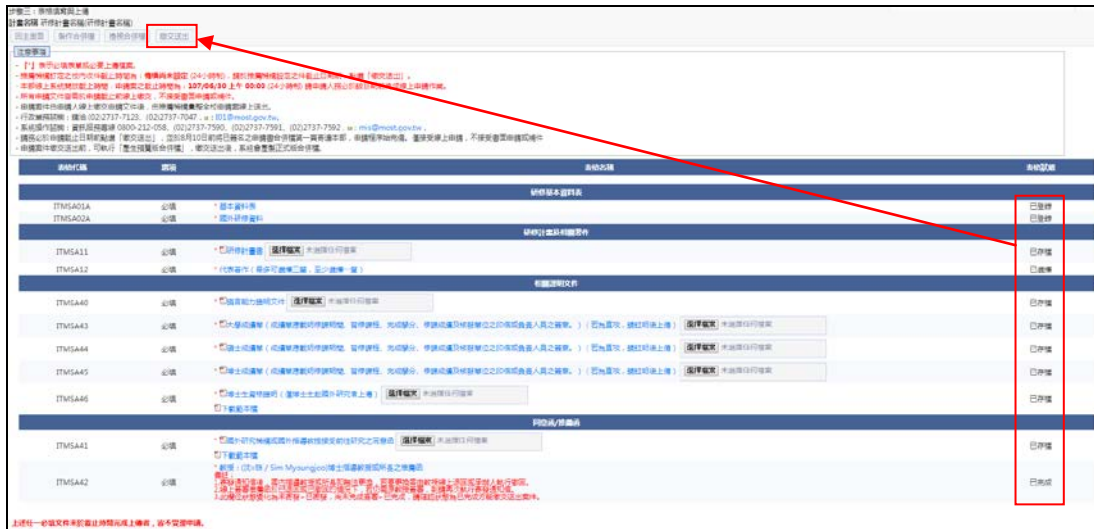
步驟三：表格填寫與上傳
計畫名稱 研修計畫名稱(研修計畫名稱)

回主畫面 | 製作合併檔 | 檢視合併檔 | 繳交送出

注意事項
- 「*」表示必填表單或必要上傳檔案。
- 上傳檔案請在您所在時區截止時間前：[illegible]（24小時制），請於規定時間內完成上傳，點選「繳交送出」。
- 本部線上系統開放截止時間：107/06/30 上午 00:00（24小時制）請申請人務必於截止時間前完成上傳作業。
- 所有申請文件皆需於申請截止前線上繳交，不接受書面申請或補件。
- 申請案件申請人線上繳交申請文件後，由學校端彙整後統一申請案線上送出。
- 行政業務諮詢：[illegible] (02)2737-7123、(02)2737-7047，e：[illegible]@most.gov.tw。
- 系統操作諮詢：資訊服務專線 0800-212-058、(02)2737-7590、(02)2737-7591、(02)2737-7592，e：mis@most.gov.tw。
- 請務必於申請截止日期前點選「繳交送出」，並於6月10日前將已簽名之申請書合併檔案一式寄達本部，申請程序始完成，逾期受理上申請，不接受書面申請或補件。
- 申請案件繳交送出前，可執行「產生預覽版合併檔」，繳交送出後，系統會產製正式版合併檔。

| 表格代碼 | 需填 | 表格名稱 | 表格狀態 |
|---|---|---|---|
| 研修基本資料表 | | | |
| ITMSA01A | 必填 | * 基本資料表 | 已登錄 |
| ITMSA02A | 必填 | * 國外研修資料 | 已登錄 |
| 研修計畫及相關著作 | | | |
| ITMSA11 | 必填 | * 研修計畫書 選擇檔案 未選擇任何檔案 | 已存檔 |
| ITMSA12 | 必填 | * 代表著作（最多可選擇三篇，至少選擇一篇） | 已處理 |
| 相關證明文件 | | | |
| ITMSA40 | 必填 | * 語言能力證明文件 選擇檔案 未選擇任何檔案 | 已存檔 |
| ITMSA43 | 必填 | * 大學成績單（成績單應附學號證明、留停課程、完成學分、停讀成績及相關單位之印信或負責人員之簽章。）（已為頁次，請訂明達上傳） 選擇檔案 未選擇任何檔案 | 已存檔 |
| ITMSA44 | 必填 | * 碩士成績單（成績單應附學號證明、留停課程、完成學分、停讀成績及相關單位之印信或負責人員之簽章。）（已為頁次，請訂明達上傳） 選擇檔案 未選擇任何檔案 | 已存檔 |
| ITMSA45 | 必填 | * 博士成績單（成績單應附學號證明、留停課程、完成學分、停讀成績及相關單位之印信或負責人員之簽章。）（已為頁次，請訂明達上傳） 選擇檔案 未選擇任何檔案 | 已存檔 |
| ITMSA46 | 必填 | * 博士生資格證明（僅博士生赴國外研究者上傳） 選擇檔案 未選擇任何檔案 下載範本檔 | 已存檔 |
| 同意函/推薦函 | | | |
| ITMSA41 | 必填 | * 國外研究機構或國外指導教授接受前往研究之同意函 選擇檔案 未選擇任何檔案 下載範本檔 | 已存檔 |
| ITMSA42 | 必填 | * 推薦：(Dr.陳 / Sim Myoungjoo)博士候選推薦函名之來推薦 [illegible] | 已完成 |

上述任一必填文件未於截止時間完成上傳者，恕不受理申請。